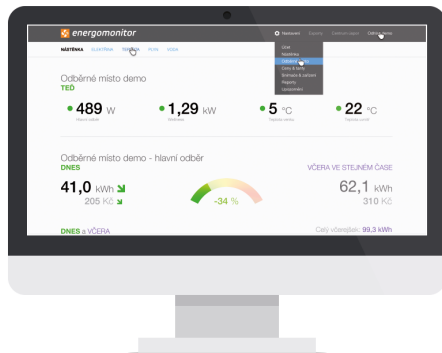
energomonitor

Nastavení Zásuvky Centrum zpráv Odhlásit demo

NÁSTĚNKA ELEKTŘINA TEPLOTA PLYN VODA

Účet
Nástěnka
Odběrné místo
Ceny a tarify
Grafy
Regiony
Uživatelé

Odběrné místo demo
TEĎ

489 W
Hlavní odběr

1,29 kW
Elektřina

5 °C
Teplota venku

22 °C
Teplota uvnitř

Odběrné místo demo - hlavní odběr
DNES

41,0 kWh
205 Kč

-34 %

VČERA VE STEJNÉM ČASE

62,1 kWh
310 Kč

DNES a VČERA

Celý včerejšek: 99,3 kWh